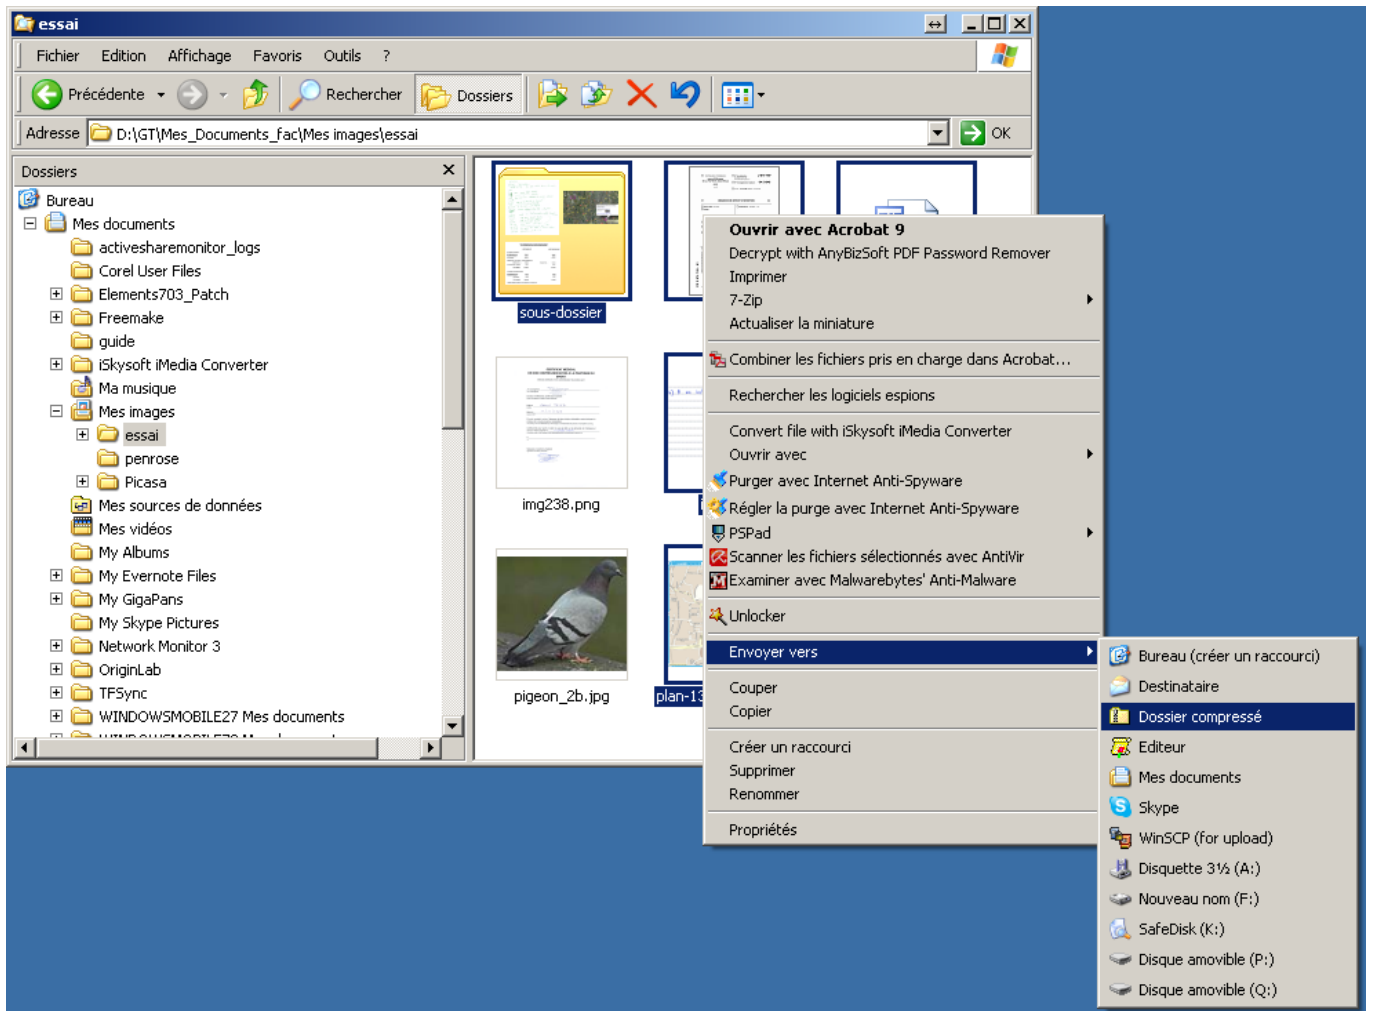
essai

Fichier Edition Affichage Favoris Outils ?

Précédente Rechercher Dossiers

Adresse D:\GT\Mes_Documents_fac\Mes images\essai OK

Dossiers

Bureau
Mes documents
activesharemonitor_logs
Corel User Files
Elements703_Patch
Freemake
guide
iSkysoft iMedia Converter
Ma musique
Mes images
essai
penrose
Picasa
Mes sources de données
Mes vidéos
My Albums
My Evernote Files
My GigaPans
My Skype Pictures
Network Monitor 3
OriginLab
TFSync
WINDOWSMOBILE27 Mes documents
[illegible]

sous-dossier
img238.png
pigeon_2b.jpg
plan-13

Ouvrir avec Acrobat 9
Decrypt with AnyBizSoft PDF Password Remover
Imprimer
7-Zip
Actualiser la miniature
Combiner les fichiers pris en charge dans Acrobat…
Rechercher les logiciels espions
Convert file with iSkysoft iMedia Converter
Ouvrir avec
Purger avec Internet Anti-Spyware
Régler la purge avec Internet Anti-Spyware
PSPad
Scanner les fichiers sélectionnés avec AntiVir
Examiner avec Malwarebytes' Anti-Malware
Unlocker
Envoyer vers
Couper
Copier
Créer un raccourci
Supprimer
Renommer
Propriétés

Bureau (créer un raccourci)
Destinataire
Dossier compressé
Editeur
Mes documents
Skype
WinSCP (for upload)
Disquette 3½ (A:)
Nouveau nom (F:)
SafeDisk (K:)
Disque amovible (P:)
Disque amovible (Q:)